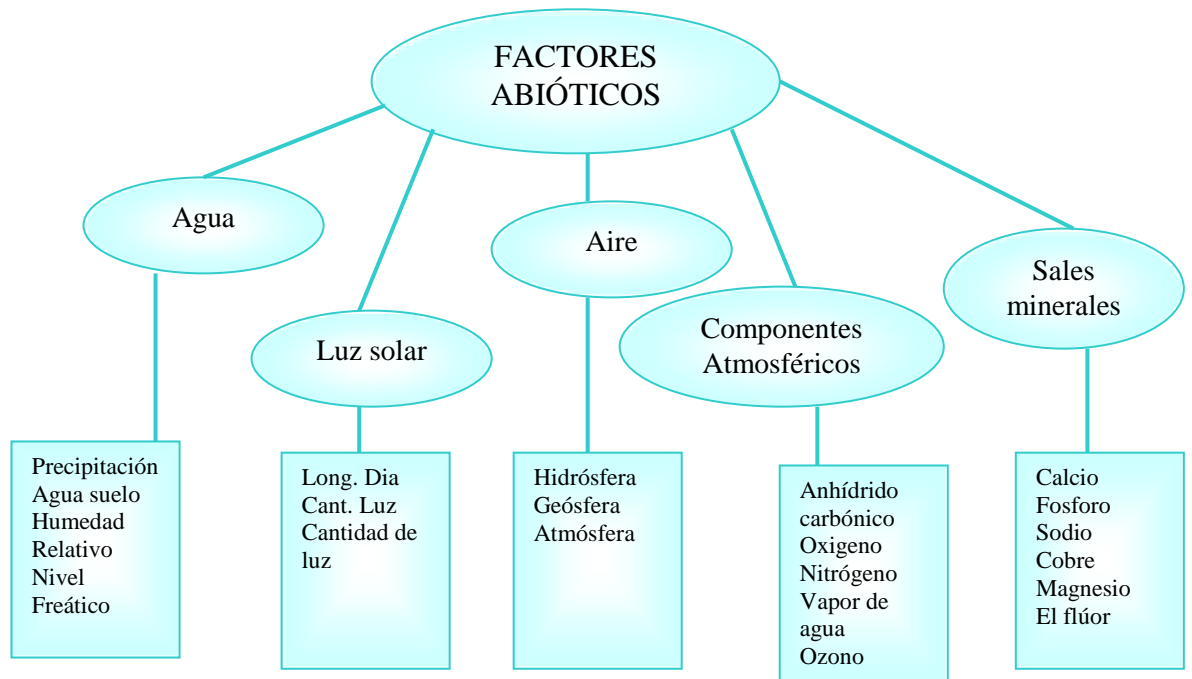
FACTORES ABIÓTICOS

Agua

Luz solar

Aire

Componentes Atmosféricos

Sales minerales

Precipitación
Agua suelo
Humedad
Relativo
Nivel
Freático

Long. Dia
Cant. Luz
Cantidad de luz

Hidrósfera
Geósfera
Atmósfera

Anhídrido carbónico
Oxigeno
Nitrógeno
Vapor de agua
Ozono

Calcio
Fosforo
Sodio
Cobre
Magnesio
El flúor